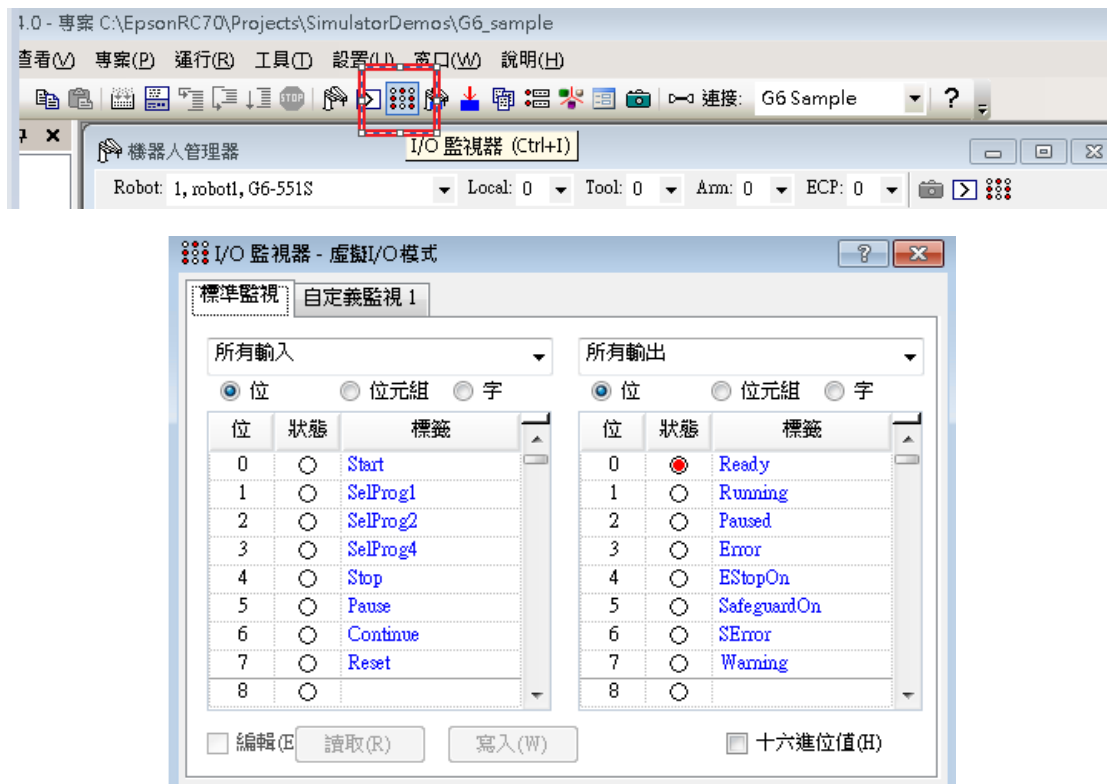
4.0 - 專案 C:\EpsonRC70\Projects\SimulatorDemos\G6_sample

查看(V) 專案(P) 運行(R) 工具(T) 設置(U) 窗口(W) 說明(H)

連接: G6 Sample ?

機器人管理器

I/O 監視器 (Ctrl+I)

Robot: 1, robot1, G6-551S Local: 0 Tool: 0 Arm: 0 ECP: 0

I/O 監視器 - 虛擬I/O模式

標準監視 自定義監視 1

所有輸入

位 位元組 字

| 位 | 狀態 | 標籤 |
|---|---|---|
| 0 | ○ | Start |
| 1 | ○ | SelProg1 |
| 2 | ○ | SelProg2 |
| 3 | ○ | SelProg4 |
| 4 | ○ | Stop |
| 5 | ○ | Pause |
| 6 | ○ | Continue |
| 7 | ○ | Reset |
| 8 | ○ | |

所有輸出

位 位元組 字

| 位 | 狀態 | 標籤 |
|---|---|---|
| 0 | ● | Ready |
| 1 | ○ | Running |
| 2 | ○ | Paused |
| 3 | ○ | Error |
| 4 | ○ | EStopOn |
| 5 | ○ | SafeguardOn |
| 6 | ○ | SError |
| 7 | ○ | Warning |
| 8 | ○ | |

編輯(E 讀取(R) 寫入(W) 十六進位值(H)